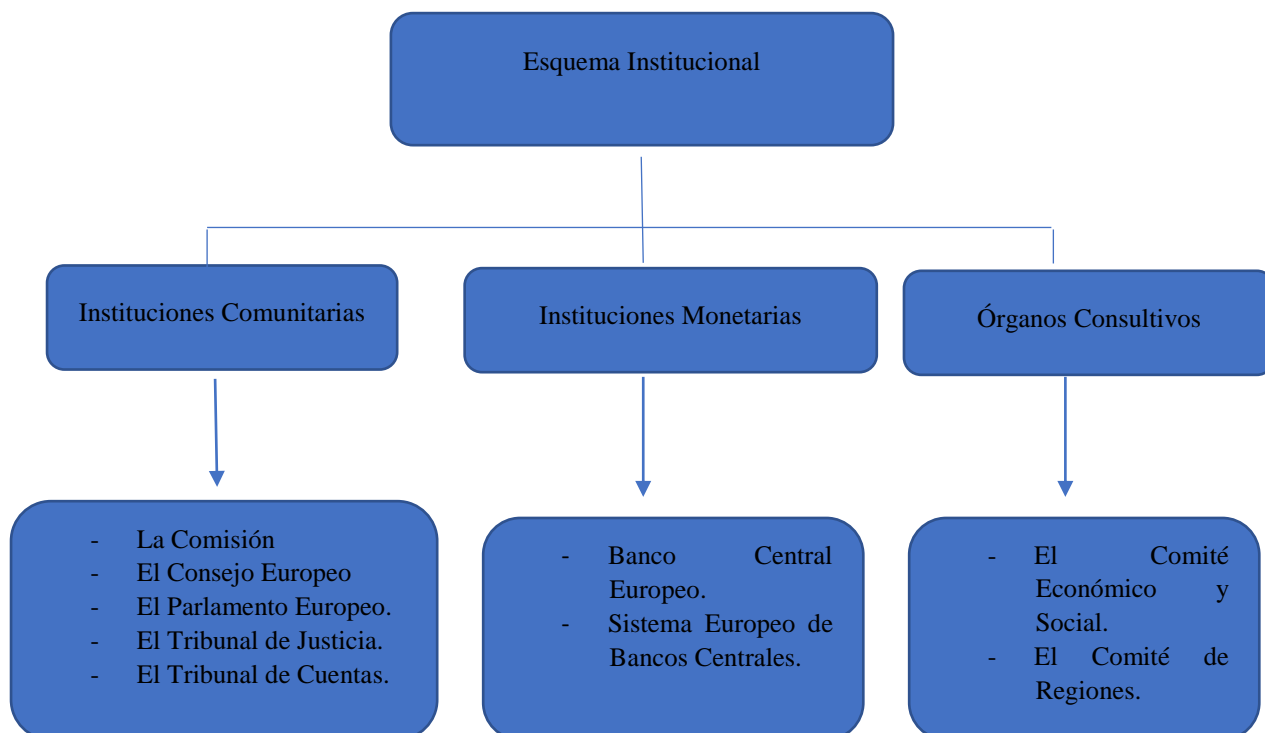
Esquema Institucional

Instituciones Comunitarias

Instituciones Monetarias

Órganos Consultivos

- La Comisión
- El Consejo Europeo
- El Parlamento Europeo.
- El Tribunal de Justicia.
- El Tribunal de Cuentas.

- Banco Central Europeo.
- Sistema Europeo de Bancos Centrales.

- El Comité Económico y Social.
- El Comité de Regiones.